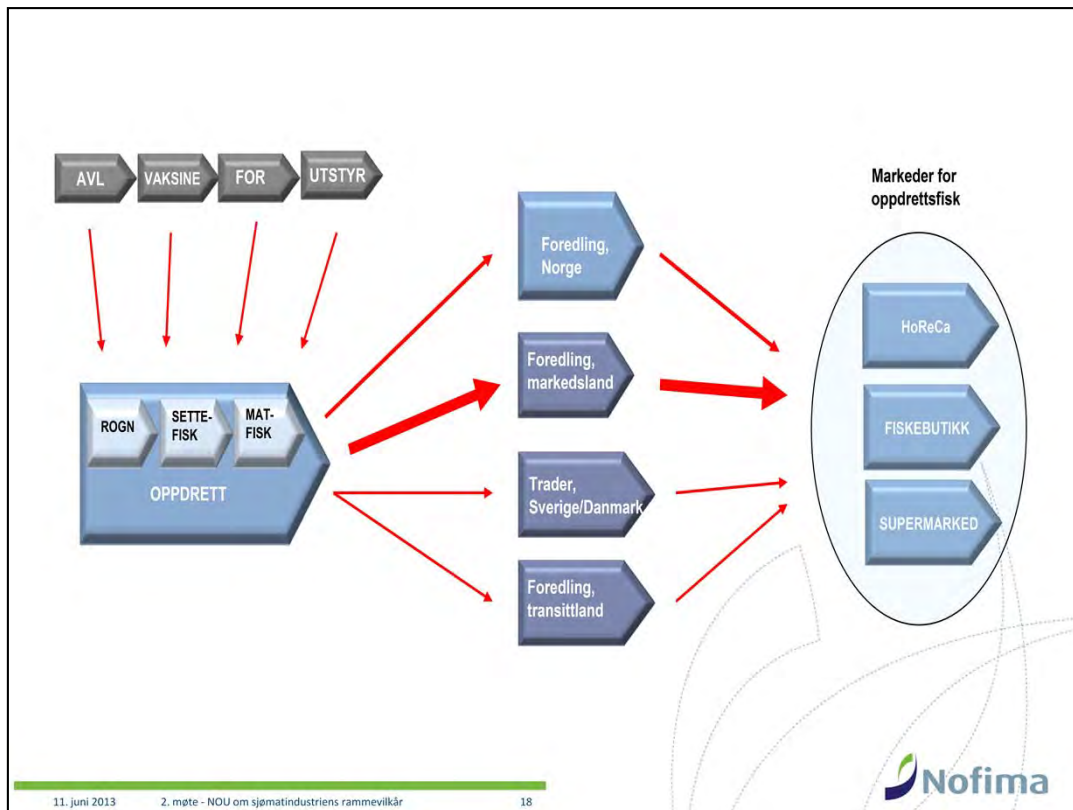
AVL
VAKSINE
FOR
UTSTYR

ROGN
SETTE-FISK
MAT-FISK
OPPDRETT

Foredling, Norge
Foredling, markedsland
Trader, Sverige/Danmark
Foredling, transittland

Markeder for oppdrettsfisk
HoReCa
FISKEBUTIKK
SUPERMARKED

11. juni 2013
2. møte - NOU om sjømatindustriens rammevilkår
18
Nofima